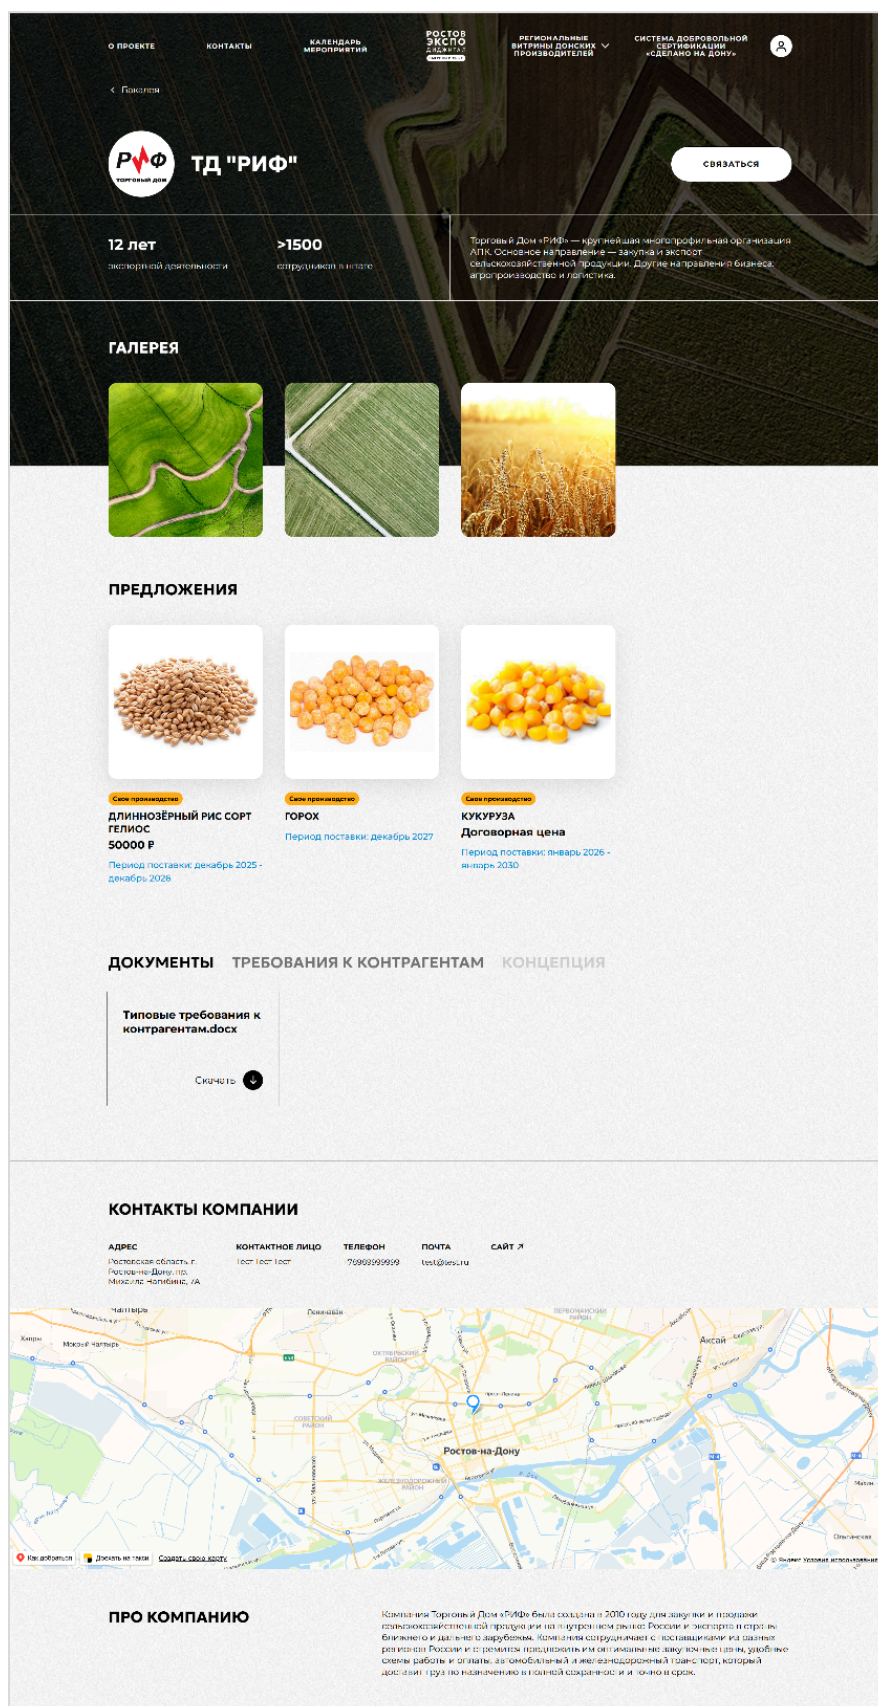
О ПРОЕКТЕ КОНТАКТЫ КАЛЕНДАРЬ МЕРОПРИЯТИЙ РОСТОВ ЭКСПО ДИДЖИТАЛ РЕГИОНАЛЬНЫЕ ВИТРИНЫ ДОНСКИХ ПРОИЗВОДИТЕЛЕЙ СИСТЕМА ДОБРОВОЛЬНОЙ СЕРТИФИКАЦИИ «СДЕЛАНО НА ДОНУ»

< Назад

РИФ ТОРГОВЫЙ ДОМ

ТД "РИФ"

СВЯЗАТЬСЯ

12 лет
экспортной деятельности

>1500
сотрудников в штате

Торговый Дом «РИФ» — крупнейшая многопрофильная организация АПК. Основное направление — закупка и экспорт сельскохозяйственной продукции. Другие направления бизнеса: агропроизводство и логистика.

ГАЛЕРЕЯ

ПРЕДЛОЖЕНИЯ

Свое производство
ДЛИННОЗЁРНЫЙ РИС СОРТ ГЕЛИОС
50000 ₽
Период поставки: декабрь 2025 - декабрь 2028

Свое производство
ГОРОХ
Период поставки: декабрь 2027

Свое производство
КУКУРУЗА
Договорная цена
Период поставки: январь 2026 - январь 2030

ДОКУМЕНТЫ ТРЕБОВАНИЯ К КОНТРАГЕНТАМ КОНЦЕПЦИЯ

Типовые требования к контрагентам.docx

Скачать

КОНТАКТЫ КОМПАНИИ

| АДРЕС | КОНТАКТНОЕ ЛИЦО | ТЕЛЕФОН | ПОЧТА | САЙТ ↗ |
|---|---|---|---|---|
| Ростовская область, г. Ростов-на-Дону, пр. Михаила Нагибина, 7А | Тест Тест Тест | 79999999999 | test@test.ru | |

Чалтырь Ленинаван Первомайский район Крым Мокрый Чалтырь Октябрьский район Аксай Советский район Ростов-на-Дону Железнодорожный район Ольгинская

Как добраться Доехать на такси Создать свою карту © Яндекс Условия использования

ПРО КОМПАНИЮ

Компания Торговый Дом «РИФ» была создана в 2010 году для закупки и продажи сельскохозяйственной продукции на внутреннем рынке России и экспорта в страны ближнего и дальнего зарубежья. Компания сотрудничает с поставщиками из разных регионов России и стремится предложить им оптимальные закупочные цены, удобные схемы работы и оплаты, автомобильный и железнодорожный транспорт, который доставит груз по назначению в полной сохранности и точно в срок.